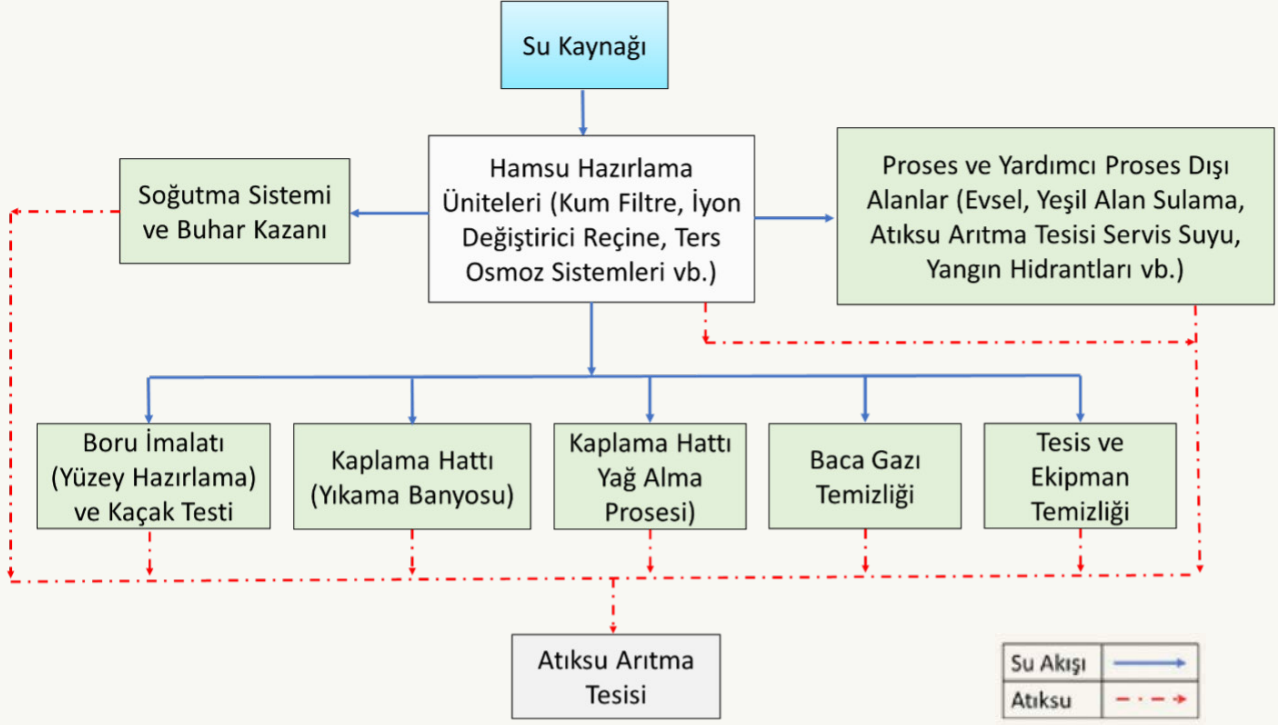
Su Kaynağı

Soğutma Sistemi ve Buhar Kazanı

Hamsu Hazırlama Üniteleri (Kum Filtre, İyon Değiştirici Reçine, Ters Osmoz Sistemleri vb.)

Proses ve Yardımcı Proses Dışı Alanlar (Evsel, Yeşil Alan Sulama, Atıksu Arıtma Tesisi Servis Suyu, Yangın Hidrantları vb.)

Boru İmalatı (Yüzey Hazırlama) ve Kaçak Testi

Kaplama Hattı (Yıkama Banyosu)

Kaplama Hattı Yağ Alma Prosesi)

Baca Gazı Temizliği

Tesis ve Ekipman Temizliği

Atıksu Arıtma Tesisi

Su Akışı

Atıksu